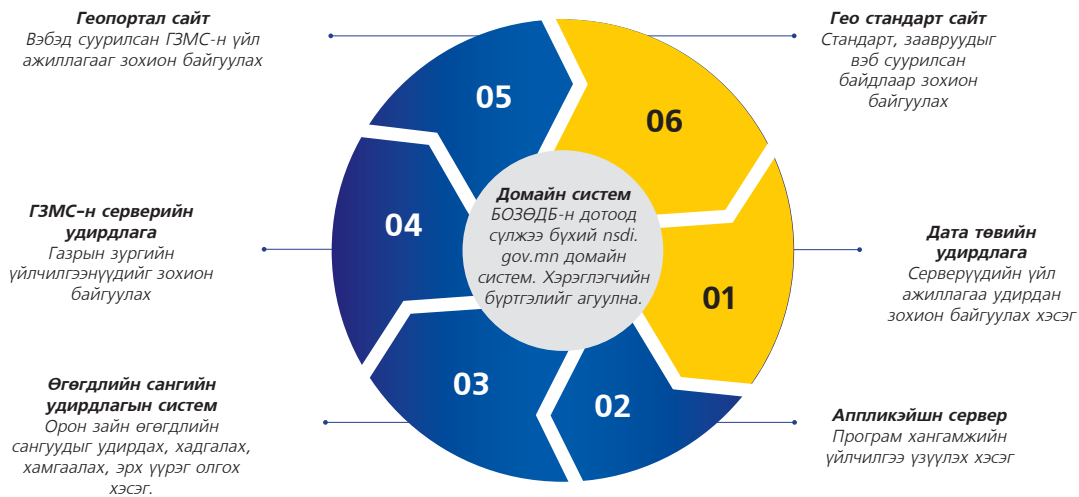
Геопортал сайт
Вэбэд суурилсан ГЗМС-н үйл ажиллагааг зохион байгуулах

Гео стандарт сайт
Стандарт, заавруудыг вэб суурилсан байдлаар зохион байгуулах

05

06

Домайн систем
БОЗӨДБ-н дотоод сүлжээ бүхий nsdi.gov.mn домайн систем. Хэрэглэгчийн бүртгэлийг агуулна.

ГЗМС–н серверийн удирдлага
Газрын зургийн үйлчилгээнүүдийг зохион байгуулах

04

Дата төвийн удирдлага
Серверүүдийн үйл ажиллагаа удирдан зохион байгуулах хэсэг

01

03

02

Өгөгдлийн сангийн удирдлагын систем
Орон зайн өгөгдлийн сангуудыг удирдах, хадгалах, хамгаалах, эрх үүрэг олгох хэсэг.

Аппликэйшн сервер
Програм хангамжийн үйлчилгээ үзүүлэх хэсэг